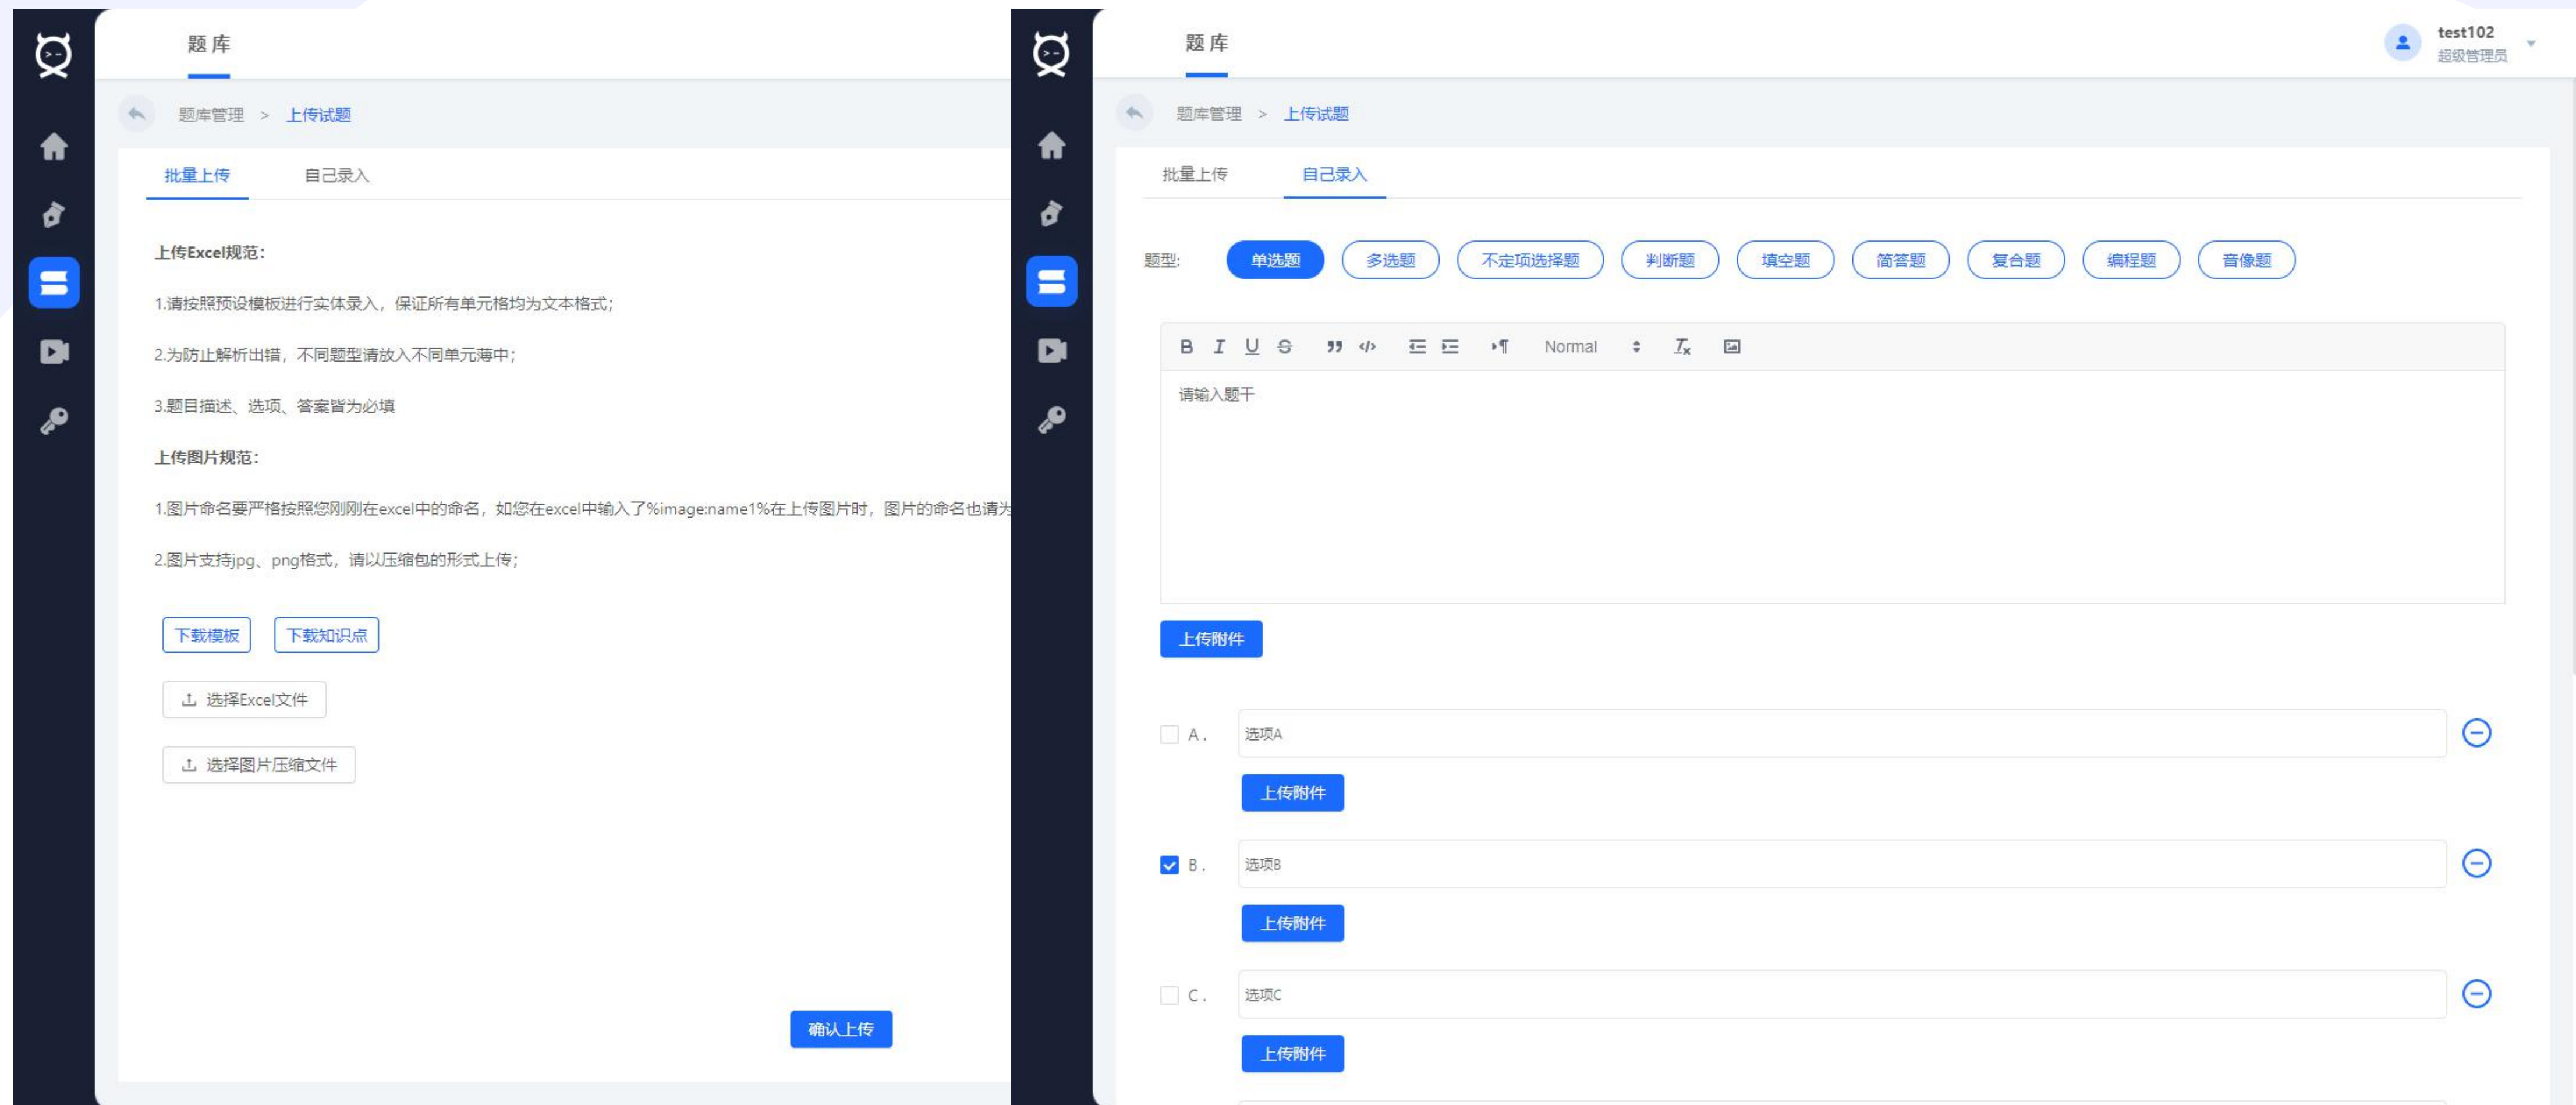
题库

题库管理 > 上传试题

批量上传 自己录入

上传Excel规范：

1.请按照预设模板进行实体录入，保证所有单元格均为文本格式；

2.为防止解析出错，不同题型请放入不同单元薄中；

3.题目描述、选项、答案皆为必填

上传图片规范：

1.图片命名要严格按照您刚刚在excel中的命名，如您在excel中输入了%image:name1%在上传图片时，图片的命名也请为

2.图片支持jpg、png格式，请以压缩包的形式上传；

下载模板 下载知识点

选择Excel文件

选择图片压缩文件

确认上传

题库

test102
超级管理员

题库管理 > 上传试题

批量上传 自己录入

题型: 单选题 多选题 不定项选择题 判断题 填空题 简答题 复合题 编程题 音像题

B I U S Normal

请输入题干

上传附件

A. 选项A

上传附件

B. 选项B

上传附件

C. 选项C

上传附件